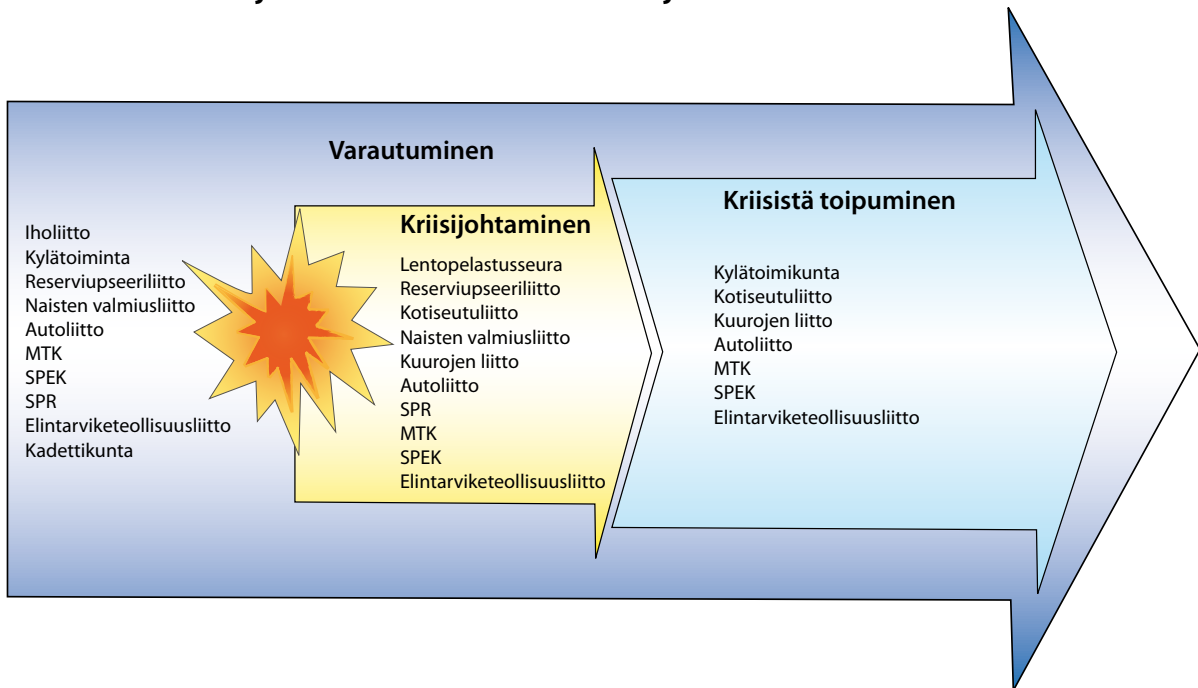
Varautuminen

Iholiitto
Kylätoiminta
Reserviupseeriliitto
Naisten valmiusliitto
Autoliitto
MTK
SPEK
SPR
Elintarviketeollisuusliitto
Kadettikunta

Kriisijohtaminen

Lentopelastusseura
Reserviupseeriliitto
Kotiseutuliitto
Naisten valmiusliitto
Kuurojen liitto
Autoliitto
SPR
MTK
SPEK
Elintarviketeollisuusliitto

Kriisistä toipuminen

Kylätoimikunta
Kotiseutuliitto
Kuurojen liitto
Autoliitto
MTK
SPEK
Elintarviketeollisuusliitto